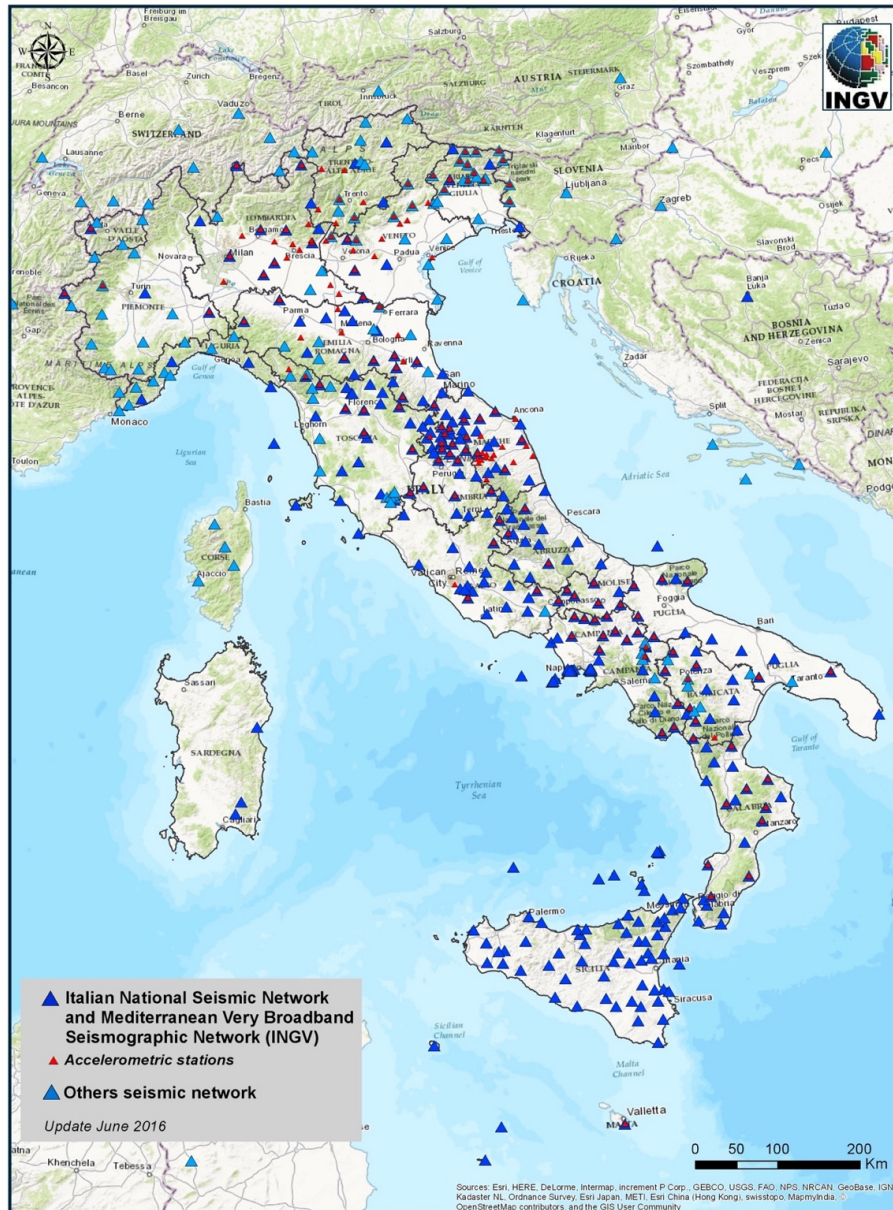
INGV

Italian National Seismic Network and Mediterranean Very Broadband Seismographic Network (INGV)
Accelerometric stations
Others seismic network

Update June 2016

0 50 100 200 Km

Sources: Esri, HERE, DeLorme, Intermap, increment P Corp., GEBCO, USGS, FAO, NPS, NRCAN, GeoBase, IGN, Kadaster NL, Ordnance Survey, Esri Japan, METI, Esri China (Hong Kong), swisstopo, MapmyIndia, © OpenStreetMap contributors, and the GIS User Community

Freiburg im Breisgau, Salzburg, Budapest, Gyor, Szombathely, Veszprem, Besancon, Basel, Zurich, Bregenz, AUSTRIA, STEIERMARK, Graz, Balaton, Berne, Vaduz, TIROL, Innsbruck, SALZBURG, SWITZERLAND, KARNTEN, Klagenfurt, Maribor, Pecs, Lausanne, SLOVENIA, Ljubljana, Zagreb, Osijek, Geneva, VALLE D'AOSTA, LOMBARDIA, Trento, VENETO, Trieste, Slavonski Brod, Novara, Milan, Bergamo, Brescia, Verona, Padua, Venice, Gulf of Venice, Rijeka, CROATIA, Banja Luka, Turin, PIEMONTE, Parma, Ferrara, Tuzla, BOSNIA AND HERZEGOVINA, Modena, Bologna, Ravenna, Zenica, Gap, EMILIA ROMAGNA, Zadar, Sarajevo, LIGURIA, Genoa, Gulf of Genoa, FEDERACIJA BOSNE I HERCEGOVINE, PROVENCE-ALPES-COTE D'AZUR, Monaco, San Marino, Split, Mostar, REPUBLIKA SRPSKA, Florence, Ancona, Leghorn, TOSCANA, MARCHE, Ligurian Sea, Perugia, Adriatic Sea, Toulon, Bastia, ITALY, UMBRIA, Terni, Pescara, Podgorica, CORSE, ABRUZZO, Ajaccio, Vatican City, Rome, MOLISE, Foggia, PUGLIA, LAZIO, Latina, Campobasso, Bari, CAMPANIA, Naples, Salerno, Potenza, BASILICATA, Taranto, Sassari, Gulf of Taranto, SARDEGNA, Tyrrhenian Sea, CALABRIA, Catanzaro, Cagliari, Palermo, Messina, Reggio di Calabria, SICILIA, Catania, Siracusa, Sicilian Channel, Malta Channel, Valletta, MALTA, Khenchela, Tebessa